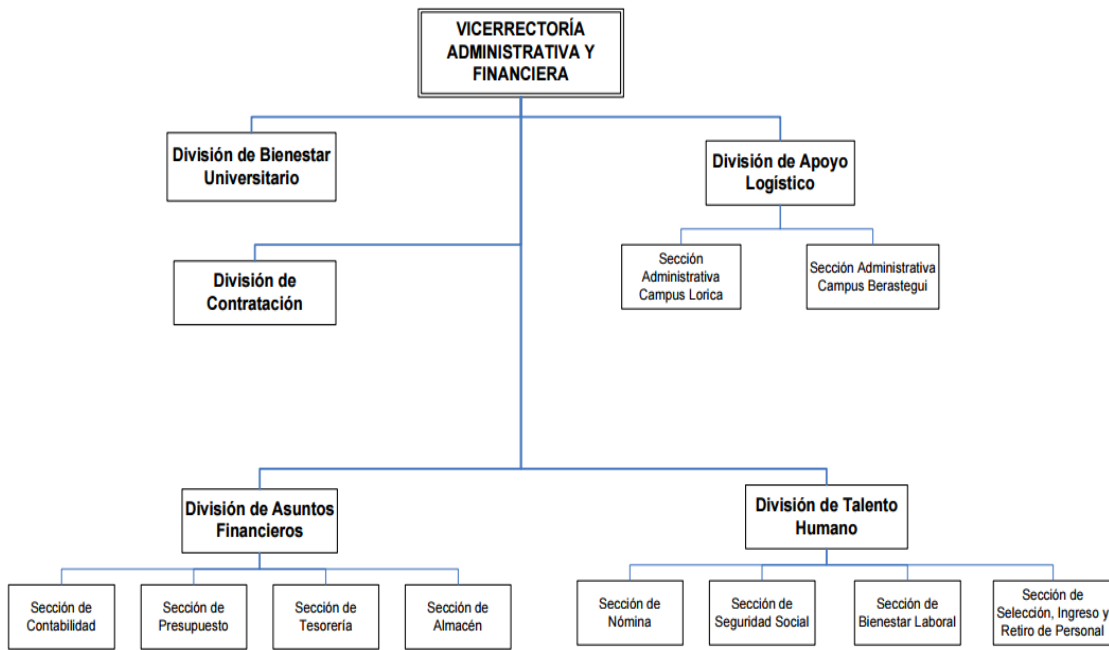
VICERRECTORÍA ADMINISTRATIVA Y FINANCIERA

División de Bienestar Universitario

División de Apoyo Logístico

Sección Administrativa Campus Lorica

Sección Administrativa Campus Berastegui

División de Contratación

División de Asuntos Financieros

División de Talento Humano

Sección de Contabilidad

Sección de Presupuesto

Sección de Tesorería

Sección de Almacén

Sección de Nómina

Sección de Seguridad Social

Sección de Bienestar Laboral

Sección de Selección, Ingreso y Retiro de Personal